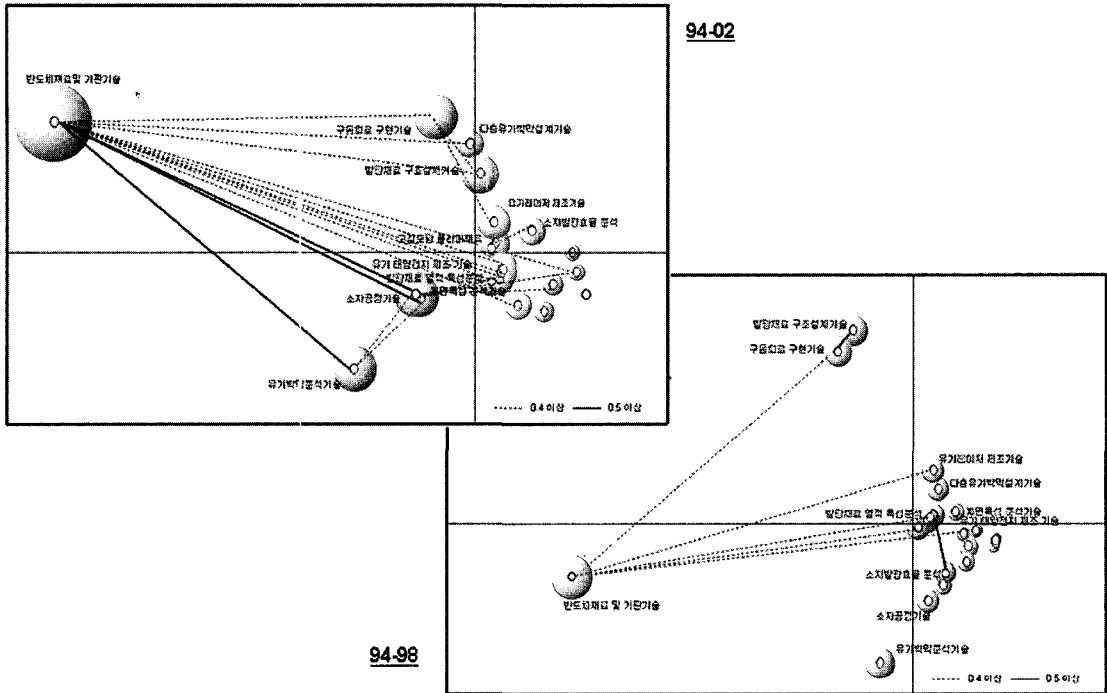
94-02

반도체재료 및 기판기술

구동회로 구현기술

다층유기박막설계기술

발광재료 구조설계기술

유기레이저 제조기술

소자발광효율 분석

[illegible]

유기 태양전지 제조기술

발광재료 열적 특성분석

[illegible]

소자공정기술

유기박막 분석기술

0.4 이상

0.5 이상

발광재료 구조설계기술

구동회로 구현기술

유기레이저 제조기술

다층유기박막설계기술

발광재료 열적 특성분석

계면특성 분석기술

유기 태양전지 제조 기술

소자발광효율 분석

소자공정기술

반도체재료 및 기판기술

유기박막분석기술

94-98

0.4 이상

0.5 이상